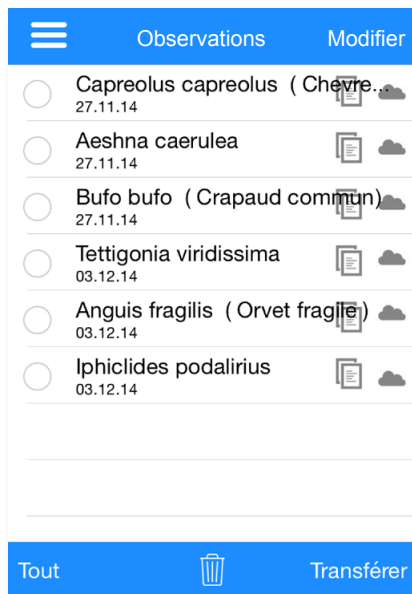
Observations
Modifier

Capreolus capreolus ( Chevre...
27.11.14

Aeshna caerulea
27.11.14

Bufo bufo ( Crapaud commun)
27.11.14

Tettigonia viridissima
03.12.14

Anguis fragilis ( Orvet fragile )
03.12.14

Iphiclides podalirius
03.12.14

Tout
Transférer